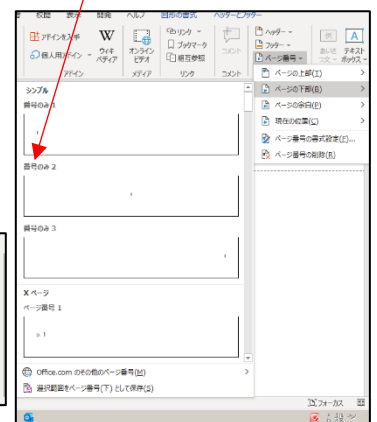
挿　校閲　表示　開発　ヘルプ　図形の書式　ヘッダーとフッター

アイコンを挿入　W ウィキペディア　オンラインビデオ　リンク　ブックマーク　相互参照　コメント　ヘッダー　フッター　ページ番号　あいさつ文　テキストボックス

個人用アドイン

アドイン　メディア　リンク　コメント

ページの上部(T)
ページの下部(B)
ページの余白(P)
現在の位置(C)
ページ番号の書式設定(F)...
ページ番号の削除(R)

シンプル

番号のみ 1

1

番号のみ 2

1

番号のみ 3

1

X ページ

ページ番号 1

1

Office.com のその他のページ番号(M)
選択範囲をページ番号(T) として保存(S)

フォーカス